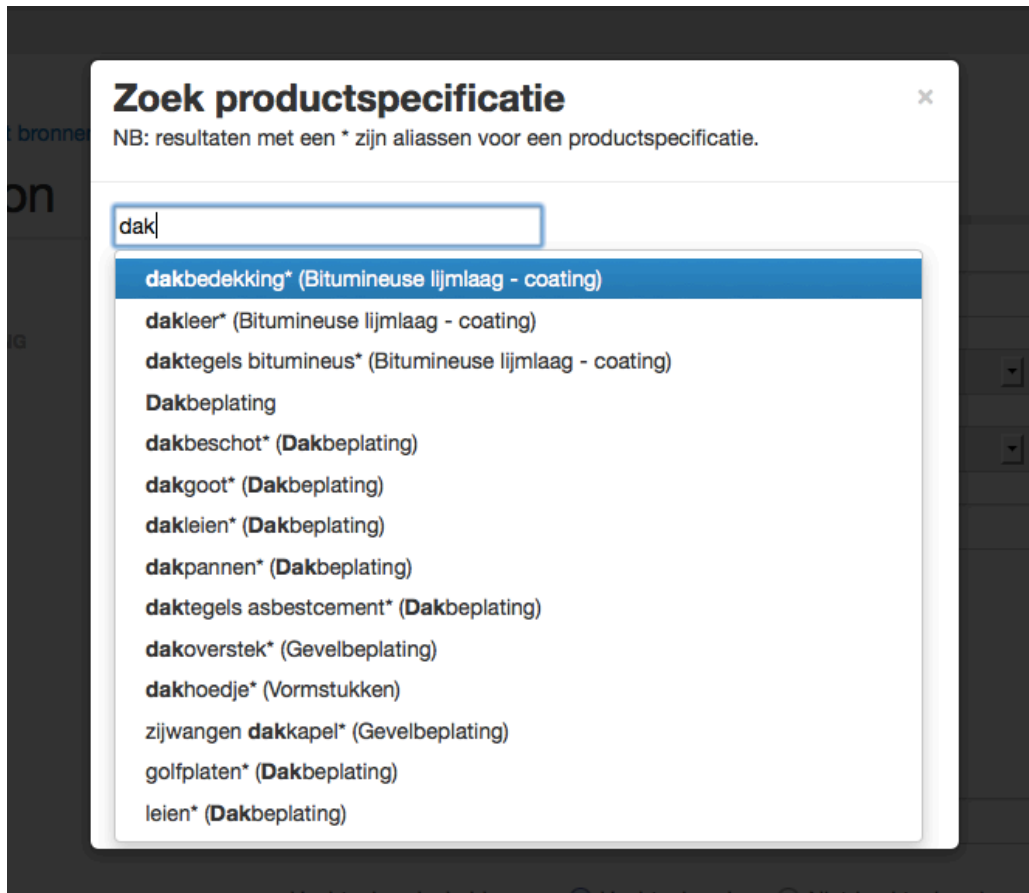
t bronnen

on

G

Zoek productspecificatie

×

NB: resultaten met een * zijn aliassen voor een productspecificatie.

dak

dakbedekking* (Bitumineuse lijmlaag - coating)

dakleer* (Bitumineuse lijmlaag - coating)

daktegels bitumineus* (Bitumineuse lijmlaag - coating)

Dakbeplating

dakbeschot* (Dakbeplating)

dakgoot* (Dakbeplating)

dakleien* (Dakbeplating)

dakpannen* (Dakbeplating)

daktegels asbestcement* (Dakbeplating)

dakoverstek* (Gevelbeplating)

dakhoedje* (Vormstukken)

zijwangen dakkapel* (Gevelbeplating)

golfplaten* (Dakbeplating)

leien* (Dakbeplating)